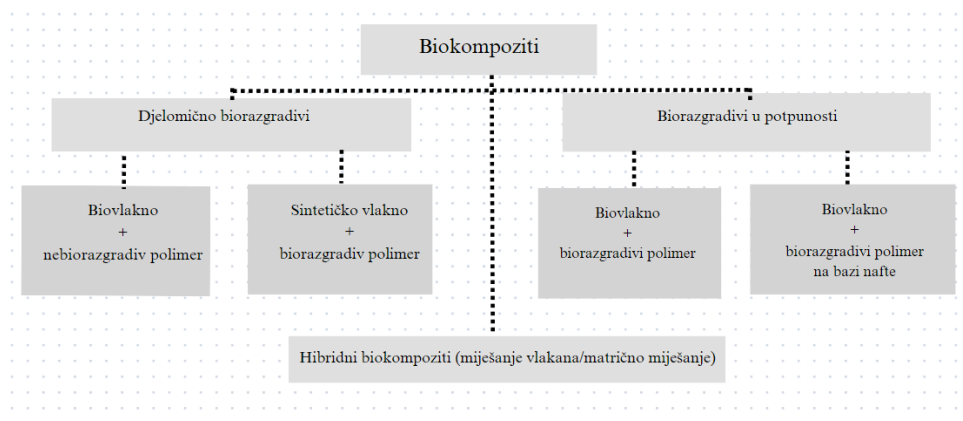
Biokompoziti

Djelomično biorazgradivi

Biorazgradivi u potpunosti

Biovlakno
+
nebiorazgradiv polimer

Sintetičko vlakno
+
biorazgradiv polimer

Biovlakno
+
biorazgradivi polimer

Biovlakno
+
biorazgradivi polimer
na bazi nafte

Hibridni biokompoziti (miješanje vlakana/matrično miješanje)